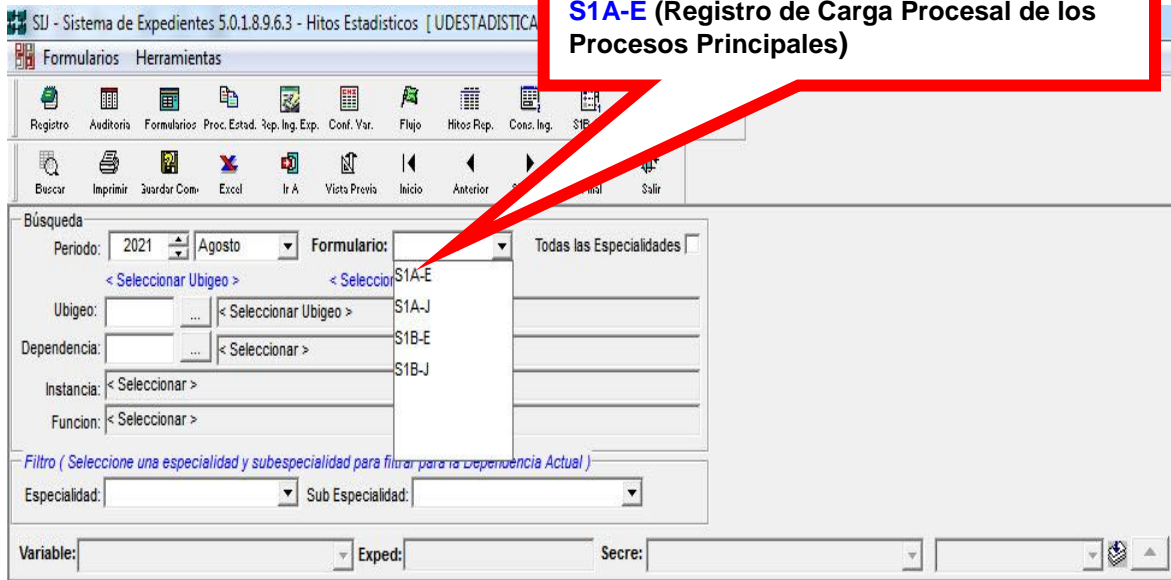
SIJ - Sistema de Expedientes 5.0.1.8.9.6.3 - Hitos Estadisticos [ UDESTADISTICA

S1A-E (Registro de Carga Procesal de los Procesos Principales)

Formularios Herramientas

Registro Auditoria Formularios Proc. Estad. Rep. Ing. Exp. Conf. Var. Flujo Hitos Rep. Cons. Ing. S1B

Buscar Imprimir Guardar Com. Excel Ir A Vista Previa Inicio Anterior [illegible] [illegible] Salir

Búsqueda

Periodo: 2021 Agosto Formulario: Todas las Especialidades

< Seleccionar Ubigeo > < Seleccion

S1A-E
S1A-J
S1B-E
S1B-J

Ubigeo: ... < Seleccionar Ubigeo >

Dependencia: ... < Seleccionar >

Instancia: < Seleccionar >

Funcion: < Seleccionar >

Filtro ( Seleccione una especialidad y subespecialidad para filtrar para la Dependencia Actual )

Especialidad: Sub Especialidad:

Variable: Exped: Secre: